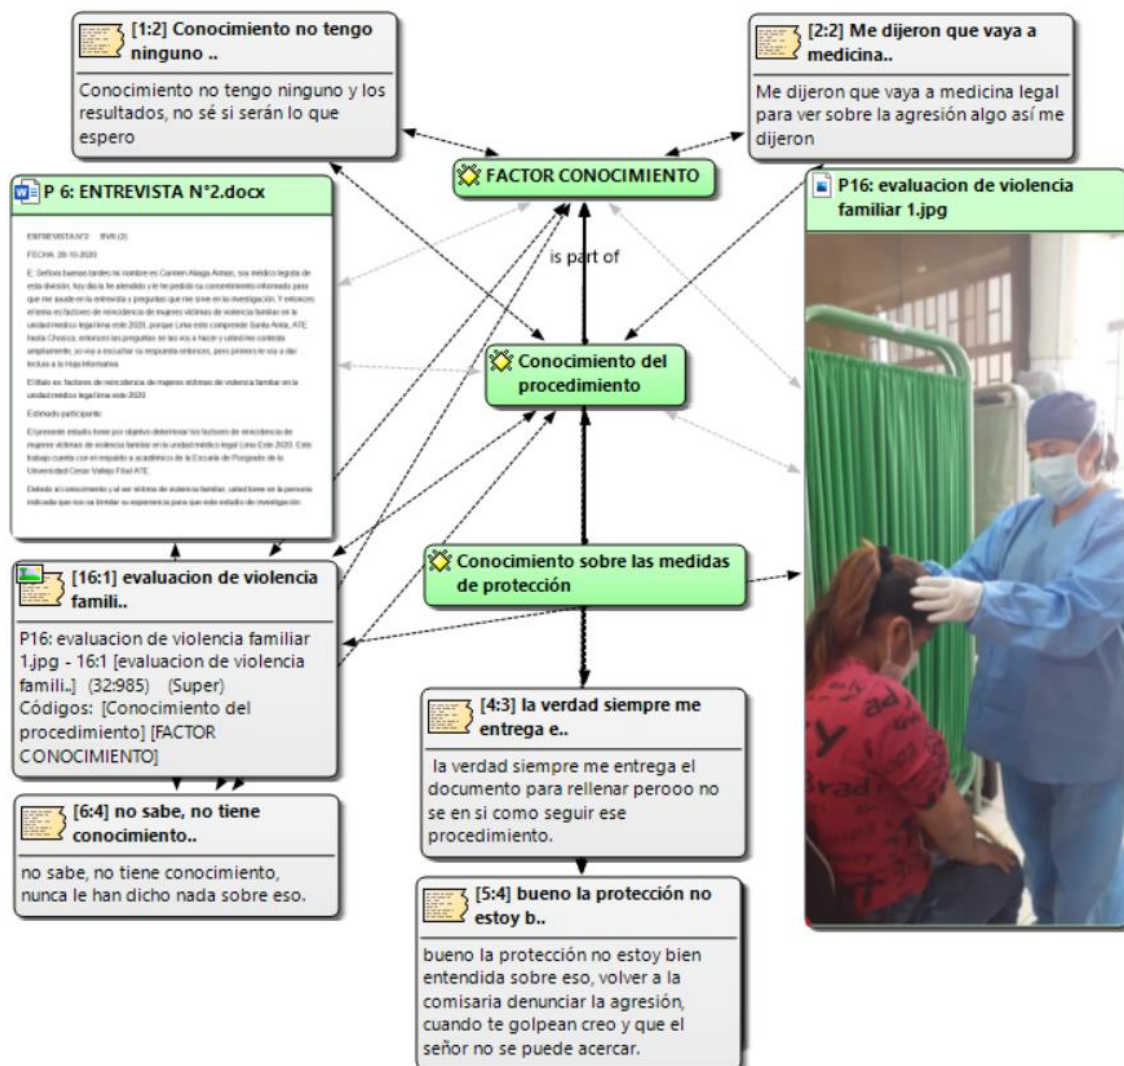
[1:2] Conocimiento no tengo ninguno ..

Conocimiento no tengo ninguno y los resultados, no sé si serán lo que espero

[2:2] Me dijeron que vaya a medicina..

Me dijeron que vaya a medicina legal para ver sobre la agresión algo así me dijeron

FACTOR CONOCIMIENTO

P 6: ENTREVISTA N°2.docx

ENTREVISTA N°2 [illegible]

FECHA: 26-10-2020

E: Señora buenas tardes mi nombre es Carmen Aliaga Armas, soy médico legista de esta división, hoy día la he atendido y le he pedido su consentimiento informado para que me ayude en la entrevista y preguntas que me sirve en la investigación. Y entonces el tema es factores de reincidencia de mujeres víctimas de violencia familiar en la unidad médico legal lima este 2020, porque Lima este comprende Santa Anita, ATE hasta Chosica, entonces las preguntas se las voy a hacer y usted me contesta ampliamente, yo voy a escuchar su respuesta entonces, pero primero le voy a dar lectura a la Hoja informativa.

El título es: factores de reincidencia de mujeres víctimas de violencia familiar en la unidad médico legal lima este 2020

Estimado participante:

El presente estudio tiene por objetivo determinar los factores de reincidencia de mujeres víctimas de violencia familiar en la unidad médico legal Lima Este 2020. Este trabajo cuenta con el respaldo a académico de la Escuela de Posgrado de la Universidad Cesar Vallejo Filial ATE.

Debido al conocimiento y al ser víctima de violencia familiar, usted tiene es la persona indicada que nos va brindar su experiencia para que este estudio de investigación

P16: evaluacion de violencia familiar 1.jpg

is part of

Conocimiento del procedimiento

[16:1] evaluacion de violencia famili..

P16: evaluacion de violencia familiar 1.jpg - 16:1 [evaluacion de violencia famili..] (32:985) (Super)
Códigos: [Conocimiento del procedimiento] [FACTOR CONOCIMIENTO]

Conocimiento sobre las medidas de protección

[4:3] la verdad siempre me entrega e..

la verdad siempre me entrega el documento para rellenar perooo no se en si como seguir ese procedimiento.

[6:4] no sabe, no tiene conocimiento..

no sabe, no tiene conocimiento, nunca le han dicho nada sobre eso.

[5:4] bueno la protección no estoy b..

bueno la protección no estoy bien entendida sobre eso, volver a la comisaria denunciar la agresión, cuando te golpean creo y que el señor no se puede acercar.